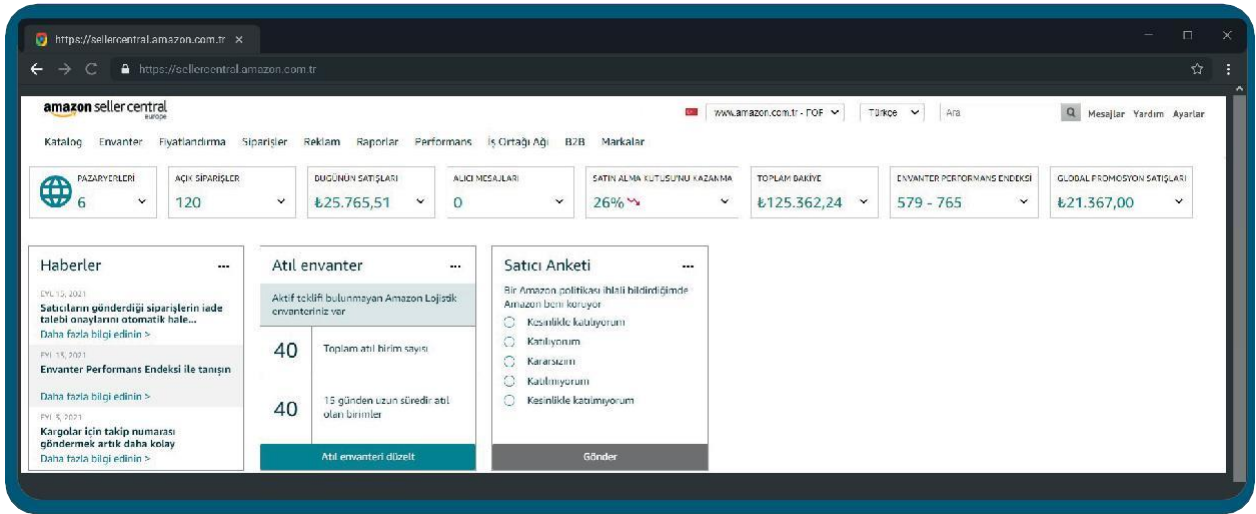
https://sellercentral.amazon.com.tr ×

https://sellercentral.amazon.com.tr

amazon seller central
europe

www.amazon.com.tr - FOF | Türkçe | Ara | Mesajlar Yardım Ayarlar

Katalog Envanter Fiyatlandırma Siparişler Reklam Raporlar Performans İş Ortağı Ağı B2B Markalar

| PAZARYERLERİ | AÇIK SİPARİŞLER | DÜNÜN SATIŞLARI | ALICI MESAJLARI | SATIN ALMA KUTUSUNU KAZANMA | TOPLAM BAKİYE | ENVANTER PERFORMANS ENDEKSİ | GLOBAL PROMOSYON SATIŞLARI |
|---|---|---|---|---|---|---|---|
| 6 | 120 | ₺25.765,51 | 0 | 26% | ₺125.362,24 | 579 - 765 | ₺21.367,00 |

Haberler ...

EYL 15, 2021
Satıcıların gönderdiği siparişlerin iade talebi onaylarını otomatik hale...
Daha fazla bilgi edinin >

EYL 15, 2021
Envanter Performans Endeksi ile tanışın
Daha fazla bilgi edinin >

EYL 5, 2021
Kargolar için takip numarası göndermek artık daha kolay
Daha fazla bilgi edinin >

Atıl envanter ...

Aktif teklifi bulunmayan Amazon Lojistik envanteriniz var

40 Toplam atıl birim sayısı

40 15 günden uzun süredir atıl olan birimler

Atıl envanteri düzelt

Satıcı Anketi ...

Bir Amazon politikası ihlali bildirdiğimde Amazon beni koruyor

Kesinlikle katılıyorum
Katılıyorum
Kararsızım
Katılmıyorum
Kesinlikle katılmıyorum

Gönder